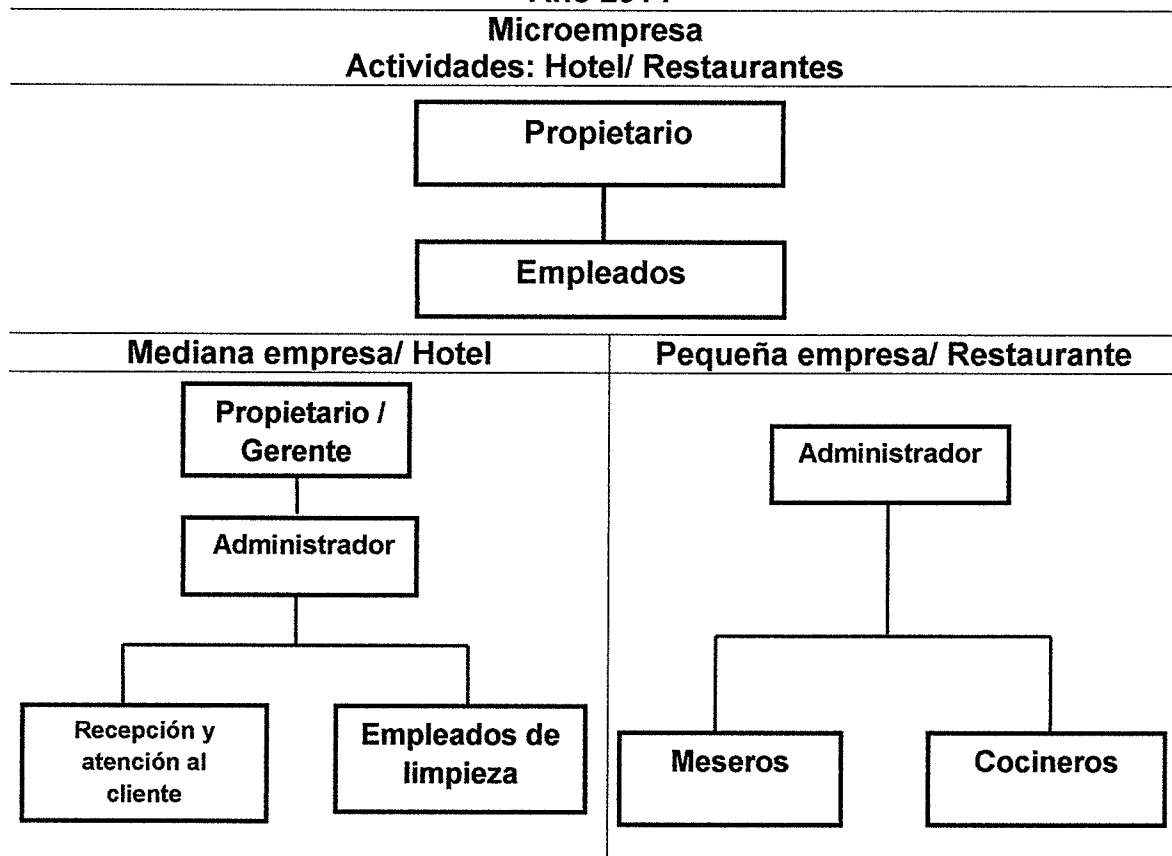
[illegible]

Microempresa
Actividades: Hotel/ Restaurantes

Propietario

Empleados

Mediana empresa/ Hotel

Propietario / Gerente

Administrador

Recepción y atención al cliente

Empleados de limpieza

Pequeña empresa/ Restaurante

Administrador

Meseros

Cocineros